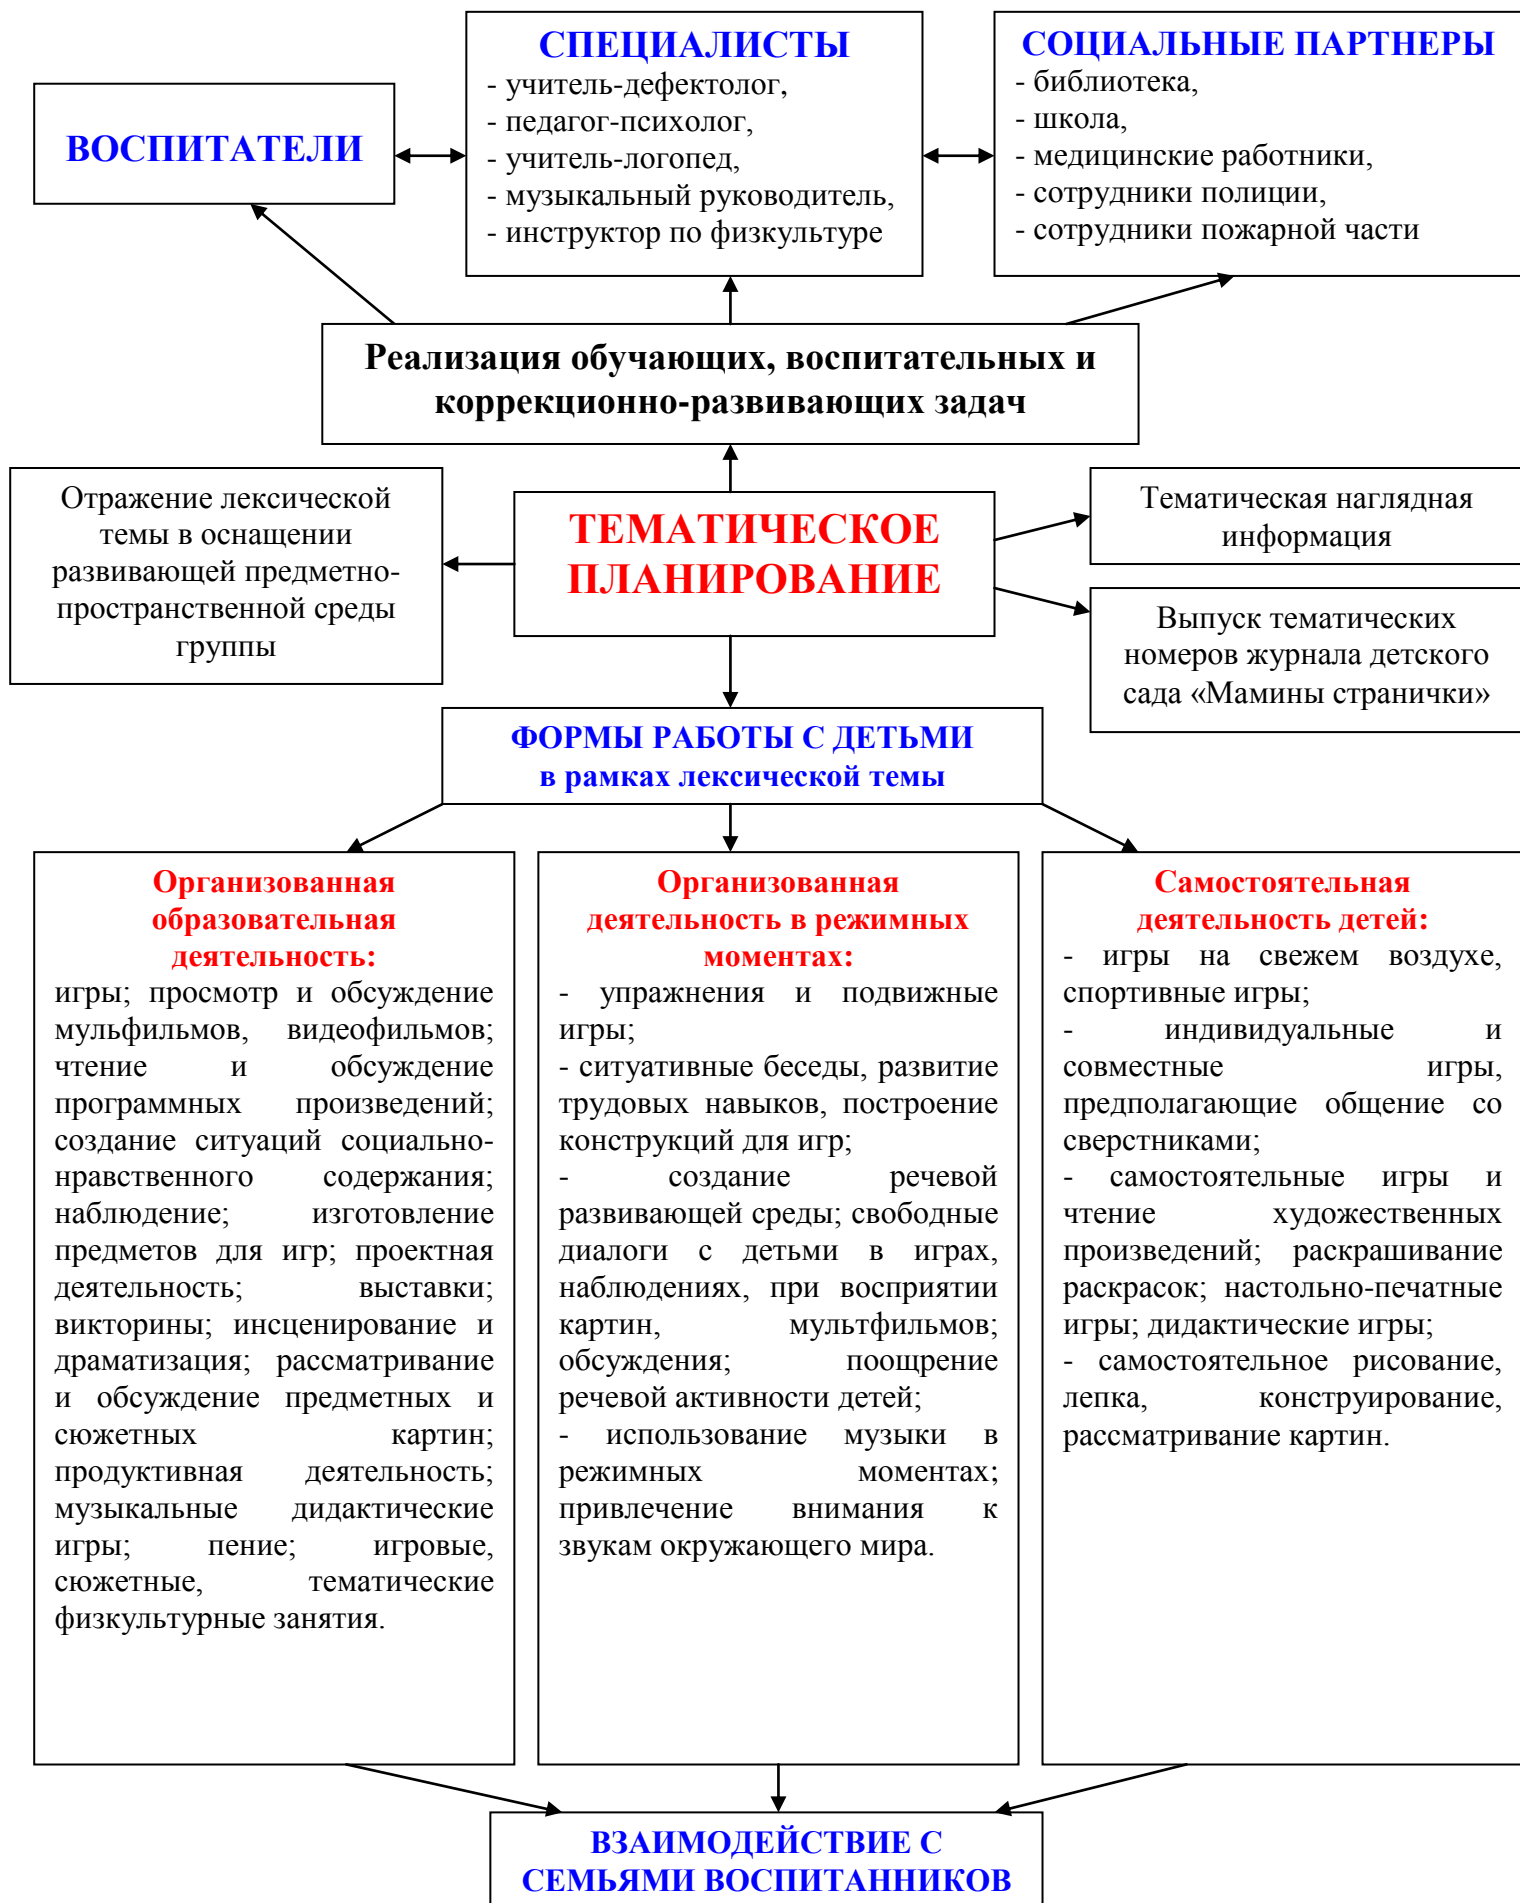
ВОСПИТАТЕЛИ

СПЕЦИАЛИСТЫ
- учитель-дефектолог,
- педагог-психолог,
- учитель-логопед,
- музыкальный руководитель,
- инструктор по физкультуре

СОЦИАЛЬНЫЕ ПАРТНЕРЫ
- библиотека,
- школа,
- медицинские работники,
- сотрудники полиции,
- сотрудники пожарной части

Реализация обучающих, воспитательных и коррекционно-развивающих задач

Отражение лексической темы в оснащении развивающей предметно-пространственной среды группы

ТЕМАТИЧЕСКОЕ ПЛАНИРОВАНИЕ

Тематическая наглядная информация

Выпуск тематических номеров журнала детского сада «Мамины странички»

ФОРМЫ РАБОТЫ С ДЕТЬМИ
в рамках лексической темы

Организованная образовательная деятельность:
игры; просмотр и обсуждение мульфильмов, видеофильмов; чтение и обсуждение программных произведений; создание ситуаций социально-нравственного содержания; наблюдение; изготовление предметов для игр; проектная деятельность; выставки; викторины; инсценирование и драматизация; рассматривание и обсуждение предметных и сюжетных картин; продуктивная деятельность; музыкальные дидактические игры; пение; игровые, сюжетные, тематические физкультурные занятия.

Организованная деятельность в режимных моментах:
- упражнения и подвижные игры;
- ситуативные беседы, развитие трудовых навыков, построение конструкций для игр;
- создание речевой развивающей среды; свободные диалоги с детьми в играх, наблюдениях, при восприятии картин, мультфильмов; обсуждения; поощрение речевой активности детей;
- использование музыки в режимных моментах; привлечение внимания к звукам окружающего мира.

Самостоятельная деятельность детей:
- игры на свежем воздухе, спортивные игры;
- индивидуальные и совместные игры, предполагающие общение со сверстниками;
- самостоятельные игры и чтение художественных произведений; раскрашивание раскрасок; настольно-печатные игры; дидактические игры;
- самостоятельное рисование, лепка, конструирование, рассматривание картин.

ВЗАИМОДЕЙСТВИЕ С СЕМЬЯМИ ВОСПИТАННИКОВ